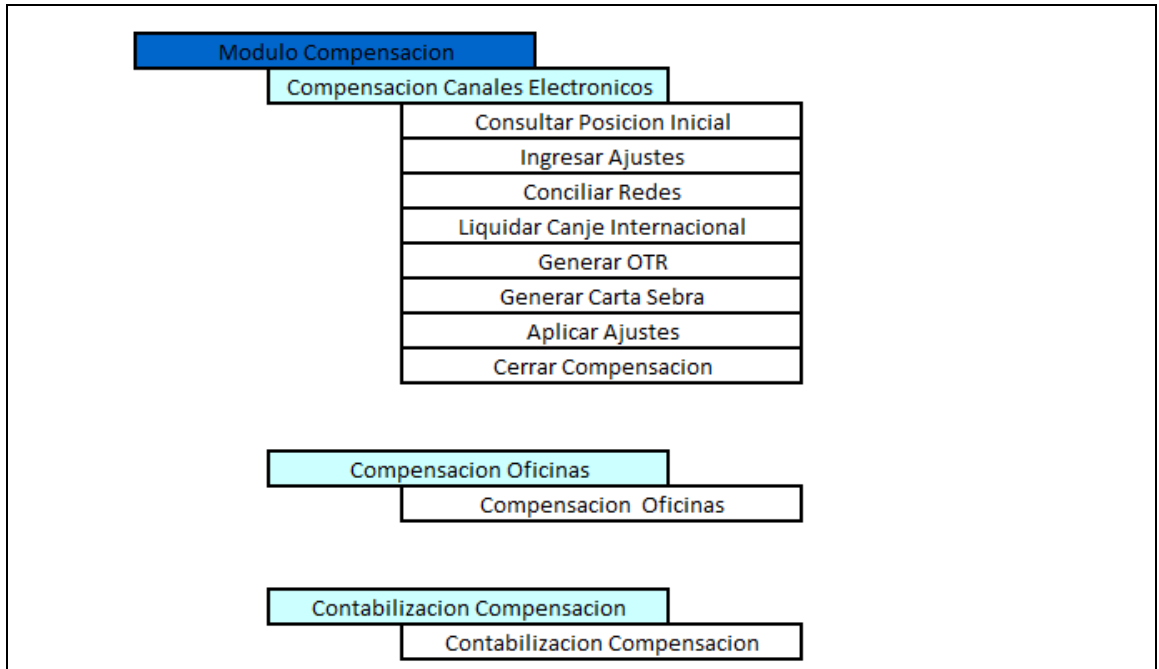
Modulo Compensacion

Compensacion Canales Electronicos

Consultar Posicion Inicial
Ingresar Ajustes
Conciliar Redes
Liquidar Canje Internacional
Generar OTR
Generar Carta Sebra
Aplicar Ajustes
Cerrar Compensacion

Compensacion Oficinas

Compensacion Oficinas

Contabilizacion Compensacion

Contabilizacion Compensacion